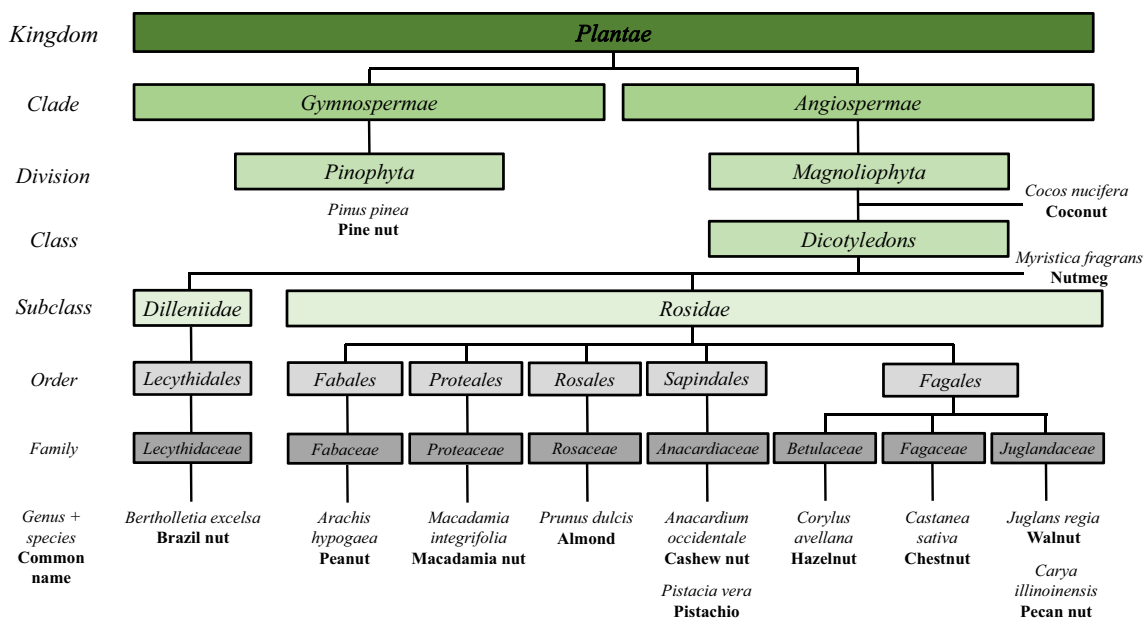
Kingdom
Plantae

Clade
Gymnospermae
Angiospermae

Division
Pinophyta
Magnoliophyta

Pinus pinea
Pine nut

Cocos nucifera
Coconut

Class
Dicotyledons

Myristica fragrans
Nutmeg

Subclass
Dilleniidae
Rosidae

Order
Lecythidales
Fabales
Proteales
Rosales
Sapindales
Fagales

Family
Lecythidaceae
Fabaceae
Proteaceae
Rosaceae
Anacardiaceae
Betulaceae
Fagaceae
Juglandaceae

Genus + species
Common name

Bertholletia excelsa
Brazil nut

Arachis hypogaea
Peanut

Macadamia integrifolia
Macadamia nut

Prunus dulcis
Almond

Anacardium occidentale
Cashew nut

Pistacia vera
Pistachio

Corylus avellana
Hazelnut

Castanea sativa
Chestnut

Juglans regia
Walnut

Carya illinoinensis
Pecan nut